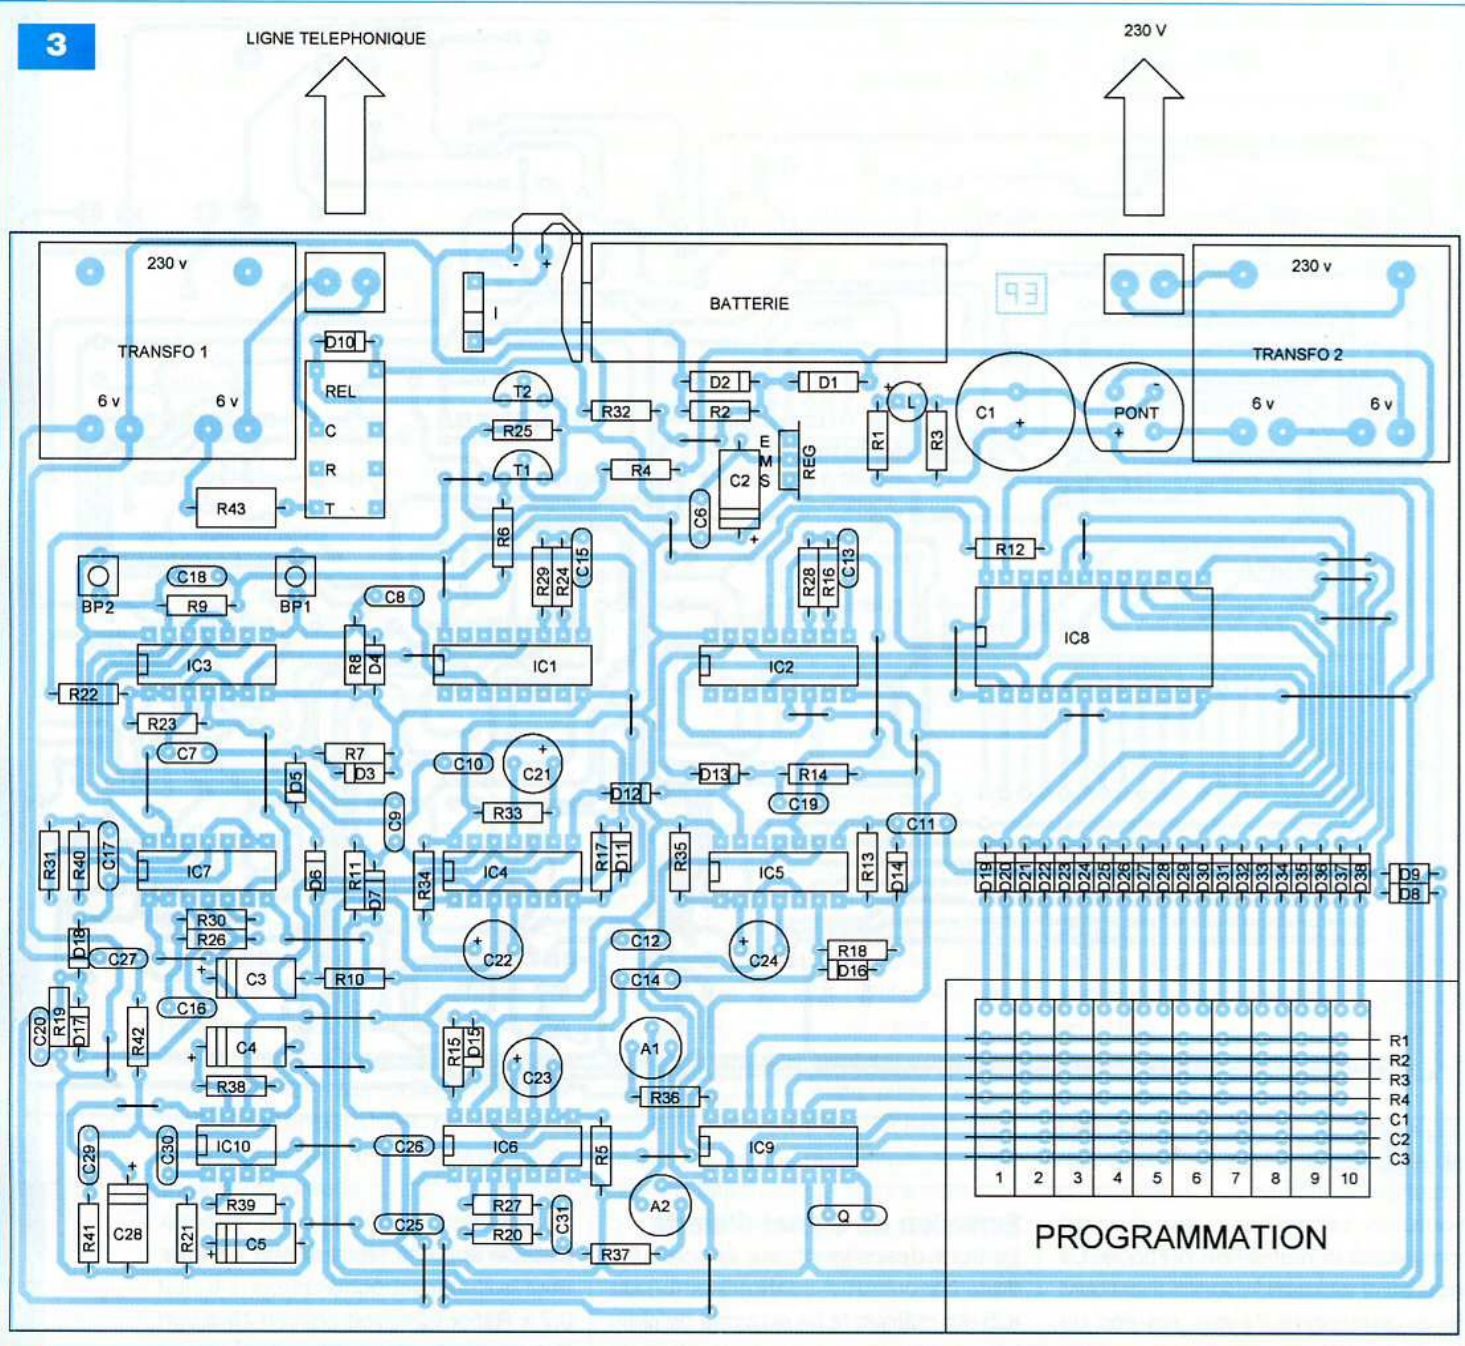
3

LIGNE TELEPHONIQUE

230 V

230 v

TRANSFO 1

6 v 6 v

D10

REL

C

R

T

R43

I

- +

BATTERIE

93

230 v

TRANSFO 2

6 v 6 v

T2

R25

T1

R32

R2

D2

D1

R4

E M S

C2

REG

C6

R1

L

R3

C1

PONT

R12

C18

R9

BP2

BP1

C8

R6

R29

R24

C15

R28

R16

C13

IC8

IC3

R8

D4

IC1

IC2

R22

R23

C7

R7

D3

D5

C10

C21

D13

R14

C19

D12

R33

C9

C11

R31

R40

C17

IC7

D6

R11

D7

R34

IC4

R17

D11

R35

IC5

R13

D14

D19 D20 D21 D22 D23 D24 D25 D26 D27 D28 D29 D30 D31 D32 D33 D34 D35 D36 D37 D38

D9

D8

R30

R26

D18

C27

C22

C12

C24

R18

D16

C3

R10

C14

C16

R19

C20

D17

R42

C4

R15

D15

C23

A1

R1

R2

R3

R4

C1

C2

C3

R38

R36

C29

C30

IC10

C26

IC6

R5

IC9

1 2 3 4 5 6 7 8 9 10

C28

R41

R39

R21

C5

C25

R27

R20

C31

A2

Q

R37

PROGRAMMATION